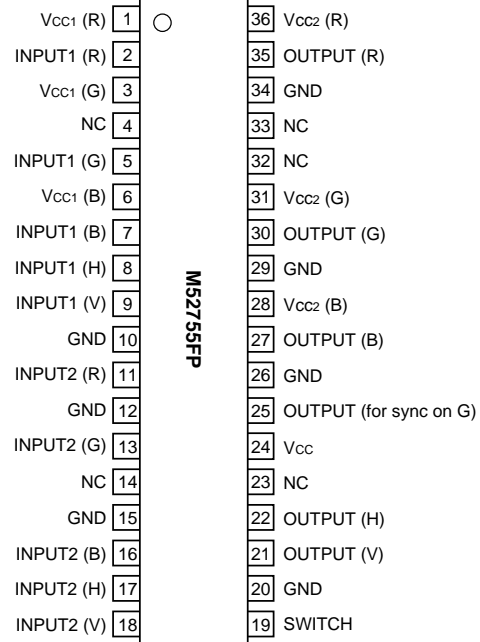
$V_{CC1}$ (R) 1
INPUT1 (R) 2
$V_{CC1}$ (G) 3
NC 4
INPUT1 (G) 5
$V_{CC1}$ (B) 6
INPUT1 (B) 7
INPUT1 (H) 8
INPUT1 (V) 9
GND 10
INPUT2 (R) 11
GND 12
INPUT2 (G) 13
NC 14
GND 15
INPUT2 (B) 16
INPUT2 (H) 17
INPUT2 (V) 18

M52755FP

36 $V_{CC2}$ (R)
35 OUTPUT (R)
34 GND
33 NC
32 NC
31 $V_{CC2}$ (G)
30 OUTPUT (G)
29 GND
28 $V_{CC2}$ (B)
27 OUTPUT (B)
26 GND
25 OUTPUT (for sync on G)
24 $V_{CC}$
23 NC
22 OUTPUT (H)
21 OUTPUT (V)
20 GND
19 SWITCH